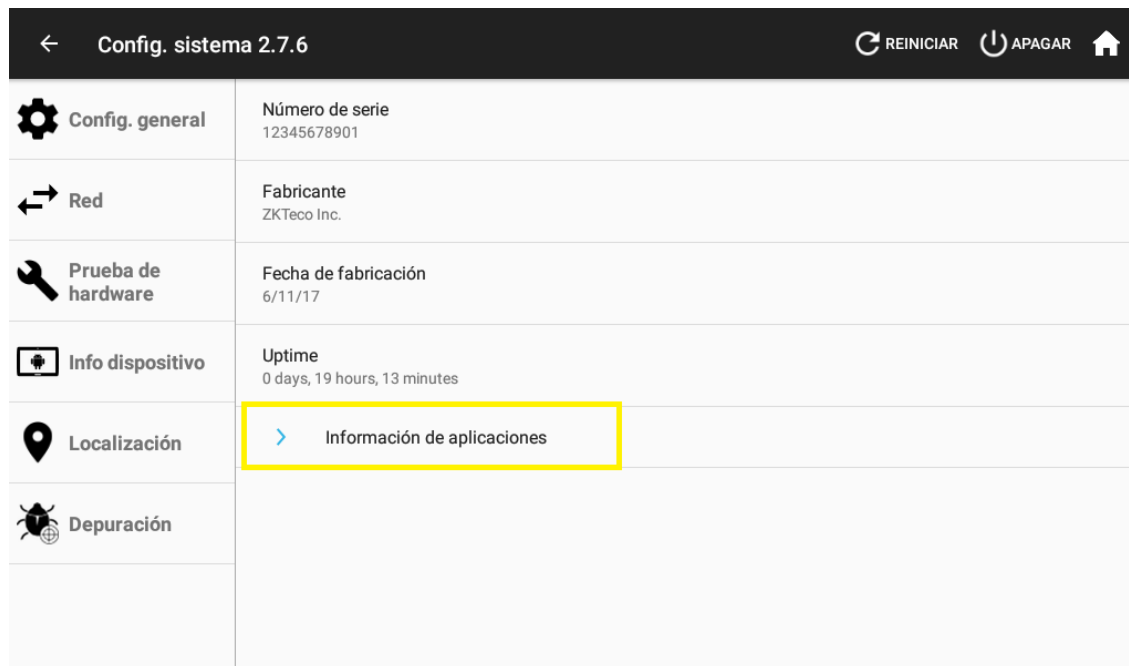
← Config. sistema 2.7.6

REINICIAR APAGAR

Config. general

Red

Prueba de hardware

Info dispositivo

Localización

Depuración

Número de serie
12345678901

Fabricante
ZKTeco Inc.

Fecha de fabricación
6/11/17

Uptime
0 days, 19 hours, 13 minutes

> Información de aplicaciones